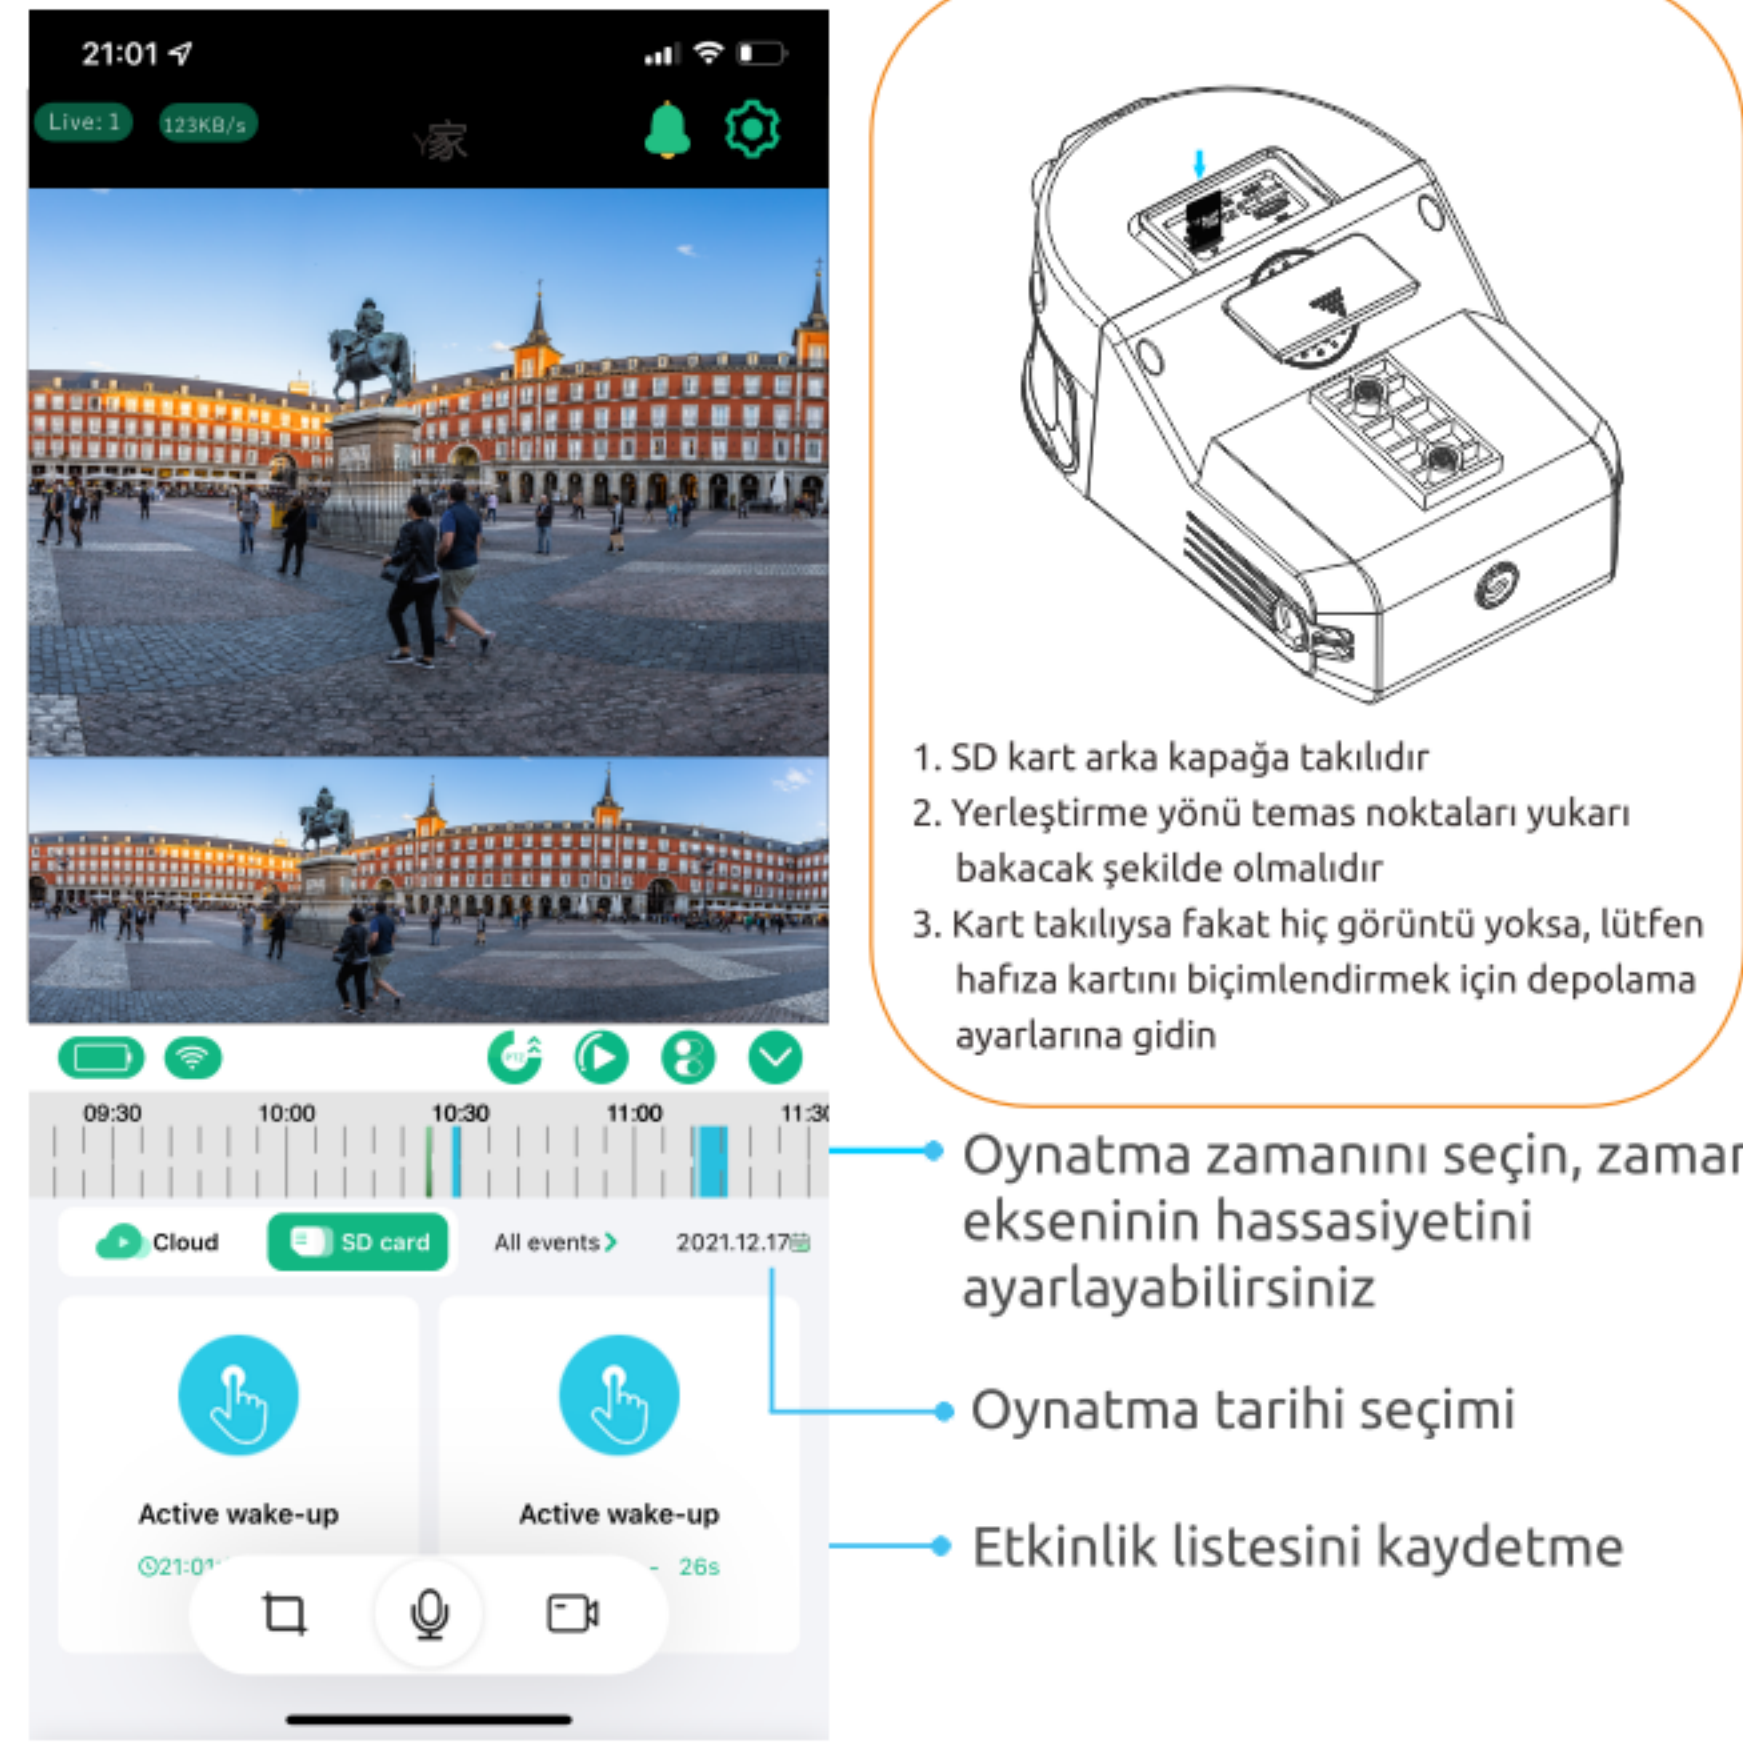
21:01

Live: 1

123KB/s

Y家

09:30
10:00
10:30
11:00
11:3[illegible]

Cloud

SD card

All events

2021.12.17

Active wake-up

Active wake-up

21:01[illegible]

26s

1. SD kart arka kapağa takılıdır
2. Yerleştirme yönü temas noktaları yukarı bakacak şekilde olmalıdır
3. Kart takılıysa fakat hiç görüntü yoksa, lütfen hafıza kartını biçimlendirmek için depolama ayarlarına gidin

Oynatma zamanını seçin, zama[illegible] ekseninin hassasiyetini ayarlayabilirsiniz

Oynatma tarihi seçimi

Etkinlik listesini kaydetme